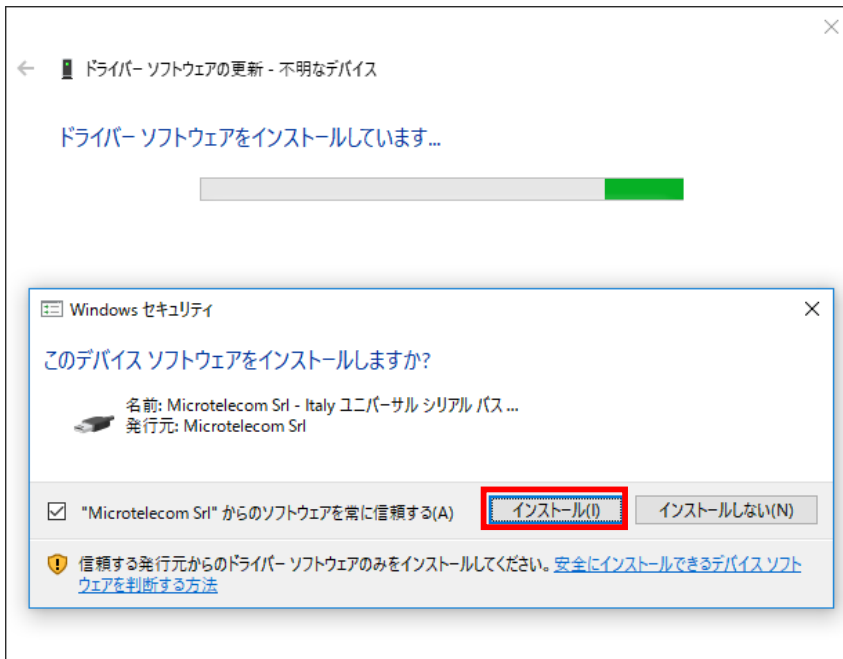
ドライバー ソフトウェアの更新 - 不明なデバイス

ドライバー ソフトウェアをインストールしています...

Windows セキュリティ

このデバイス ソフトウェアをインストールしますか?

名前: Microtelecom Srl - Italy ユニバーサル シリアル バス ...
発行元: Microtelecom Srl

"Microtelecom Srl" からのソフトウェアを常に信頼する(A)

インストール(I)

インストールしない(N)

信頼する発行元からのドライバー ソフトウェアのみをインストールしてください。安全にインストールできるデバイス ソフトウェアを判断する方法